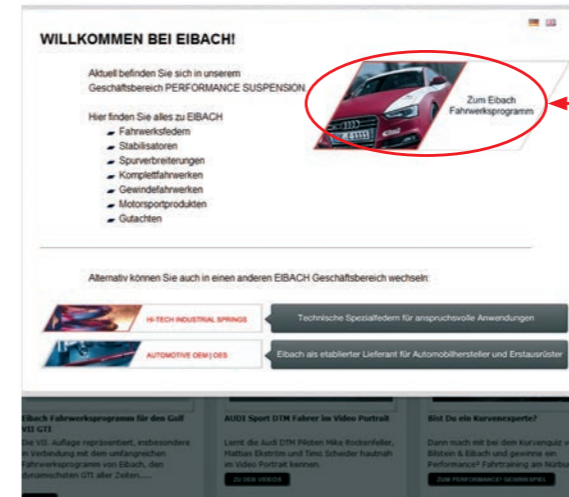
WILLKOMMEN BEI EIBACH!

Aktuell befinden Sie sich in unserem Geschäftsbereich PERFORMANCE SUSPENSION.

Hier finden Sie alles zu EIBACH
- Fahrwerksfedern
- Stabilisatoren
- Spurverbreiterungen
- Komplettfahrwerken
- Gewindefahrwerken
- Motorsportprodukten
- Gutachten

Zum Eibach Fahrwerksprogramm

Alternativ können Sie auch in einen anderen EIBACH Geschäftsbereich wechseln:

HI-TECH INDUSTRIAL SPRINGS

Technische Spezialfedern für anspruchsvolle Anwendungen

AUTOMOTIVE OEM | OES

Eibach als etablierter Lieferant für Automobilhersteller und Erstausrüster

Eibach Fahrwerksprogramm für den Golf VII GTI

Die VII. Auflage repräsentiert, insbesondere in Verbindung mit dem umfangreichen Fahrwerksprogramm von Eibach, den dynamischsten GTI aller Zeiten......

AUDI Sport DTM Fahrer im Video Portrait

Lernt die Audi DTM Piloten Mike Rockenfeller, Mattias Ekström und Timo Scheider hautnah im Video Portrait kennen.

ZU DEN VIDEOS

Bist Du ein Kurvenexperte?

Dann mach mit bei dem Kurvenquiz von Bilstein & Eibach und gewinne ein Performance? Fahrtraining am Nürb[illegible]

ZUM PERFORMANCE? GEWINNSPIEL